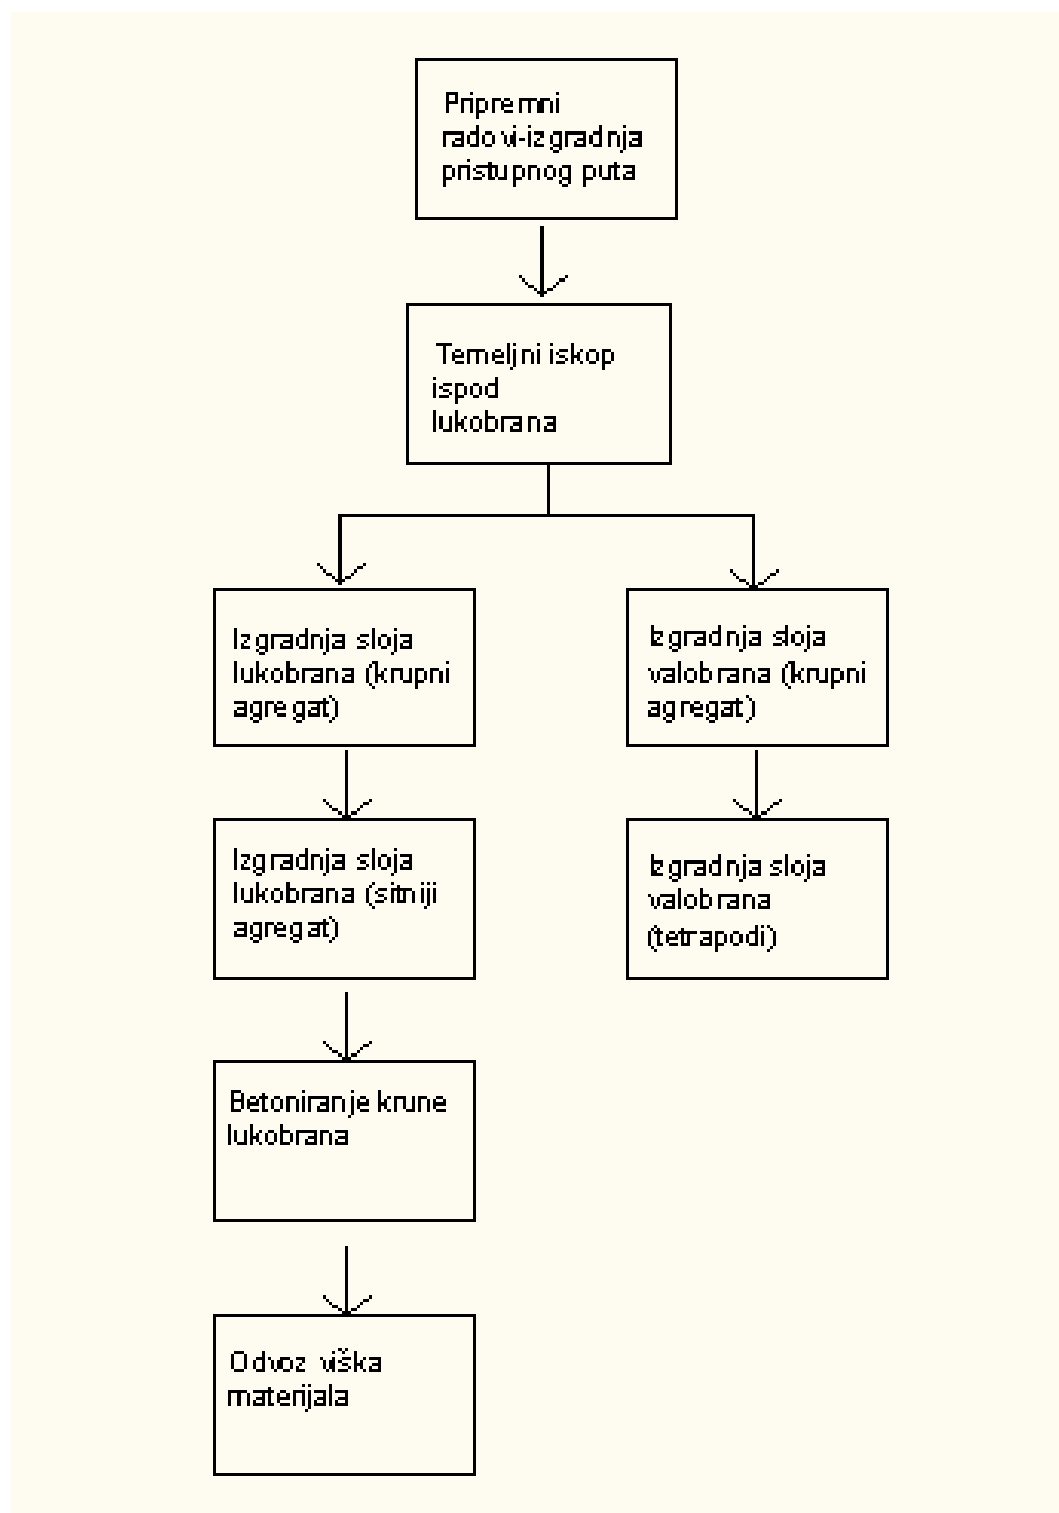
Pripremni radovi-izgradnja pristupnog puta

Temeljni iskop ispod lukobrana

Izgradnja sloja lukobrana (krupni agregat)

Izgradnja sloja lukobrana (sitniji agregat)

Betoniranje krune lukobrana

Odvoz viška materijala

Izgradnja sloja valobrana (krupni agregat)

Izgradnja sloja valobrana (tetrapodi)